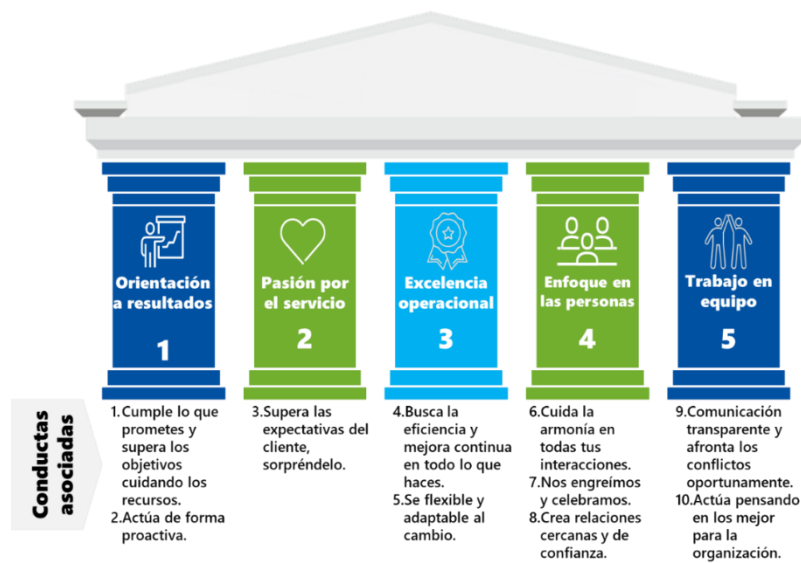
Orientación a resultados

1

Pasión por el servicio

2

Excelencia operacional

3

Enfoque en las personas

4

Trabajo en equipo

5

Conductas asociadas

1. Cumple lo que prometes y supera los objetivos cuidando los recursos.
2. Actúa de forma proactiva.

3. Supera las expectativas del cliente, sorpréndelo.

4. Busca la eficiencia y mejora continua en todo lo que haces.
5. Se flexible y adaptable al cambio.

6. Cuida la armonía en todas tus interacciones.
7. Nos engreímos y celebramos.
8. Crea relaciones cercanas y de confianza.

9. Comunicación transparente y afronta los conflictos oportunamente.
10. Actúa pensando en los mejor para la organización.